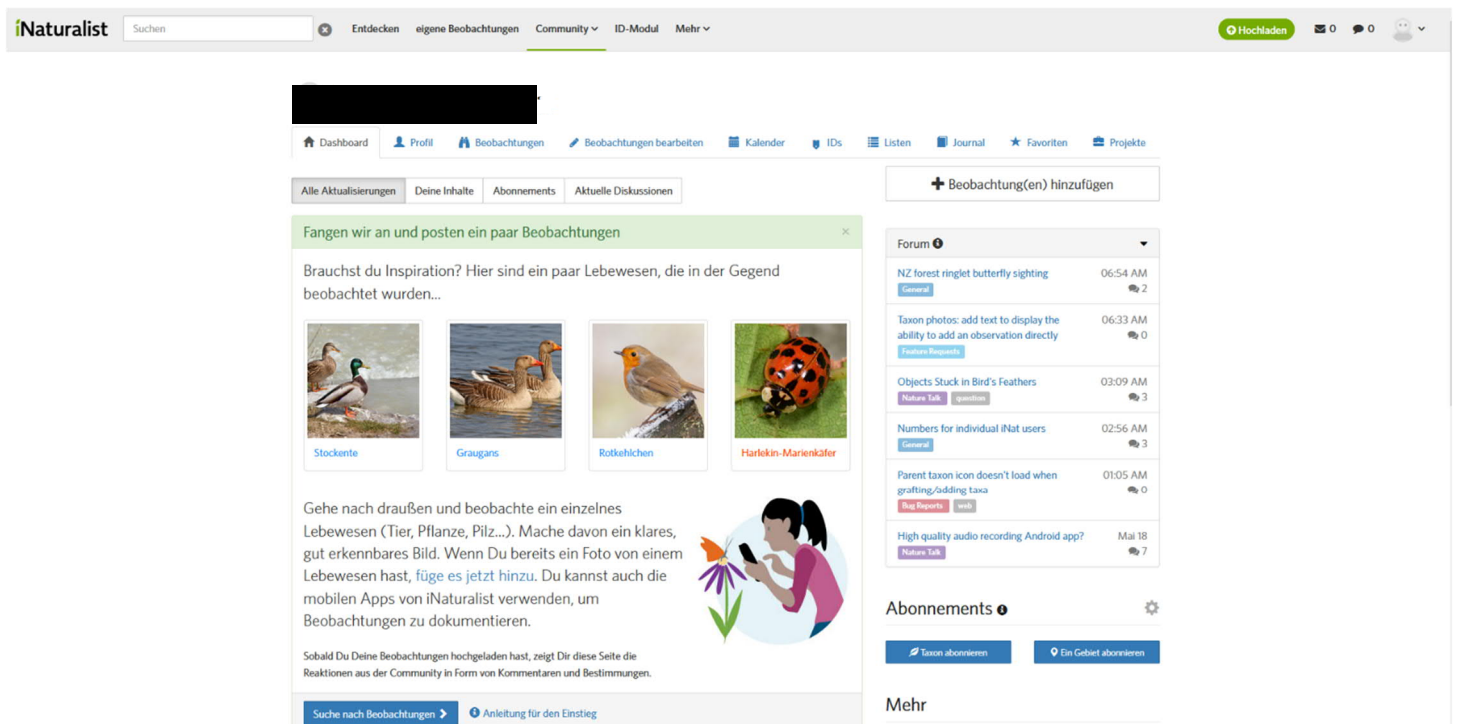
iNaturalist Suchen Entdecken eigene Beobachtungen Community Mehr ID-Modul Hochladen 0 0

Dashboard Profil Beobachtungen Beobachtungen bearbeiten Kalender IDs Listen Journal Favoriten Projekte

Alle Aktualisierungen Deine Inhalte Abonnements Aktuelle Diskussionen

Beobachtung(en) hinzufügen

Fangen wir an und posten ein paar Beobachtungen

Brauchst du Inspiration? Hier sind ein paar Lebewesen, die in der Gegend beobachtet wurden...

Stockente
Graugans
Rotkehlchen
Harlekin-Marienkäfer

Gehe nach draußen und beobachte ein einzelnes Lebewesen (Tier, Pflanze, Pilz...). Mache davon ein klares, gut erkennbares Bild. Wenn Du bereits ein Foto von einem Lebewesen hast, füge es jetzt hinzu. Du kannst auch die mobilen Apps von iNaturalist verwenden, um Beobachtungen zu dokumentieren.

Sobald Du Deine Beobachtungen hochgeladen hast, zeigt Dir diese Seite die Reaktionen aus der Community in Form von Kommentaren und Bestimmungen.

Suche nach Beobachtungen
Anleitung für den Einstieg

Forum

NZ forest ringlet butterfly sighting 06:54 AM
General 2

Taxon photos: add text to display the ability to add an observation directly 06:33 AM
Feature Requests 0

Objects Stuck in Bird's Feathers 03:09 AM
Nature Talk question 3

Numbers for individual iNat users 02:56 AM
General 3

Parent taxon icon doesn't load when grafting/adding taxa 01:05 AM
Bug Reports web 0

High quality audio recording Android app? Mai 18
Nature Talk 7

Abonnements

Taxon abonnieren
Ein Gebiet abonnieren

Mehr